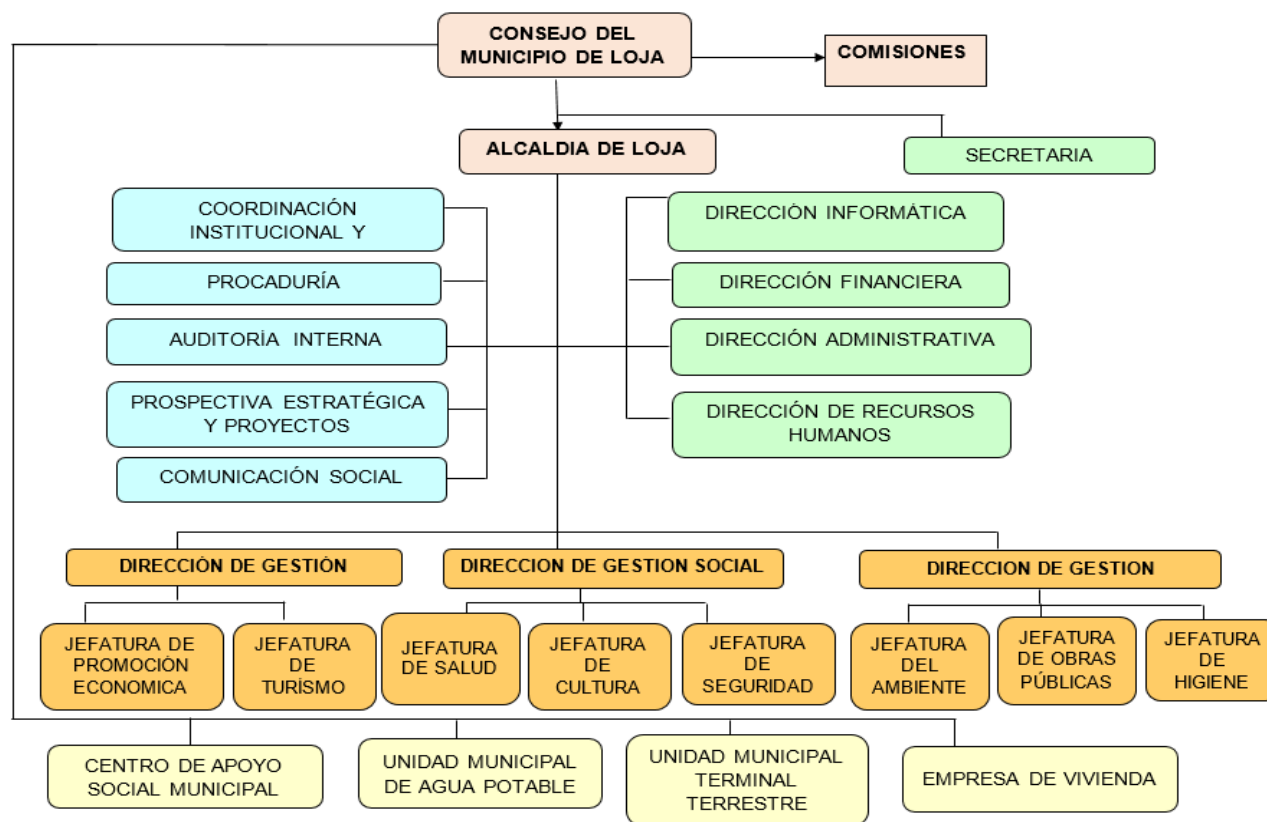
CONSEJO DEL MUNICIPIO DE LOJA

COMISIONES

ALCALDIA DE LOJA

SECRETARIA

COORDINACIÓN INSTITUCIONAL Y

PROCADURÍA

AUDITORÍA INTERNA

PROSPECTIVA ESTRATÉGICA Y PROYECTOS

COMUNICACIÓN SOCIAL

DIRECCIÒN INFORMÁTICA

DIRECCIÓN FINANCIERA

DIRECCIÓN ADMINISTRATIVA

DIRECCIÓN DE RECURSOS HUMANOS

DIRECCIÓN DE GESTIÓN

DIRECCION DE GESTION SOCIAL

DIRECCION DE GESTION

JEFATURA DE PROMOCIÓN ECONOMICA

JEFATURA DE TURÍSMO

JEFATURA DE SALUD

JEFATURA DE CULTURA

JEFATURA DE SEGURIDAD

JEFATURA DEL AMBIENTE

JEFATURA DE OBRAS PÚBLICAS

JEFATURA DE HIGIENE

CENTRO DE APOYO SOCIAL MUNICIPAL

UNIDAD MUNICIPAL DE AGUA POTABLE

UNIDAD MUNICIPAL TERMINAL TERRESTRE

EMPRESA DE VIVIENDA